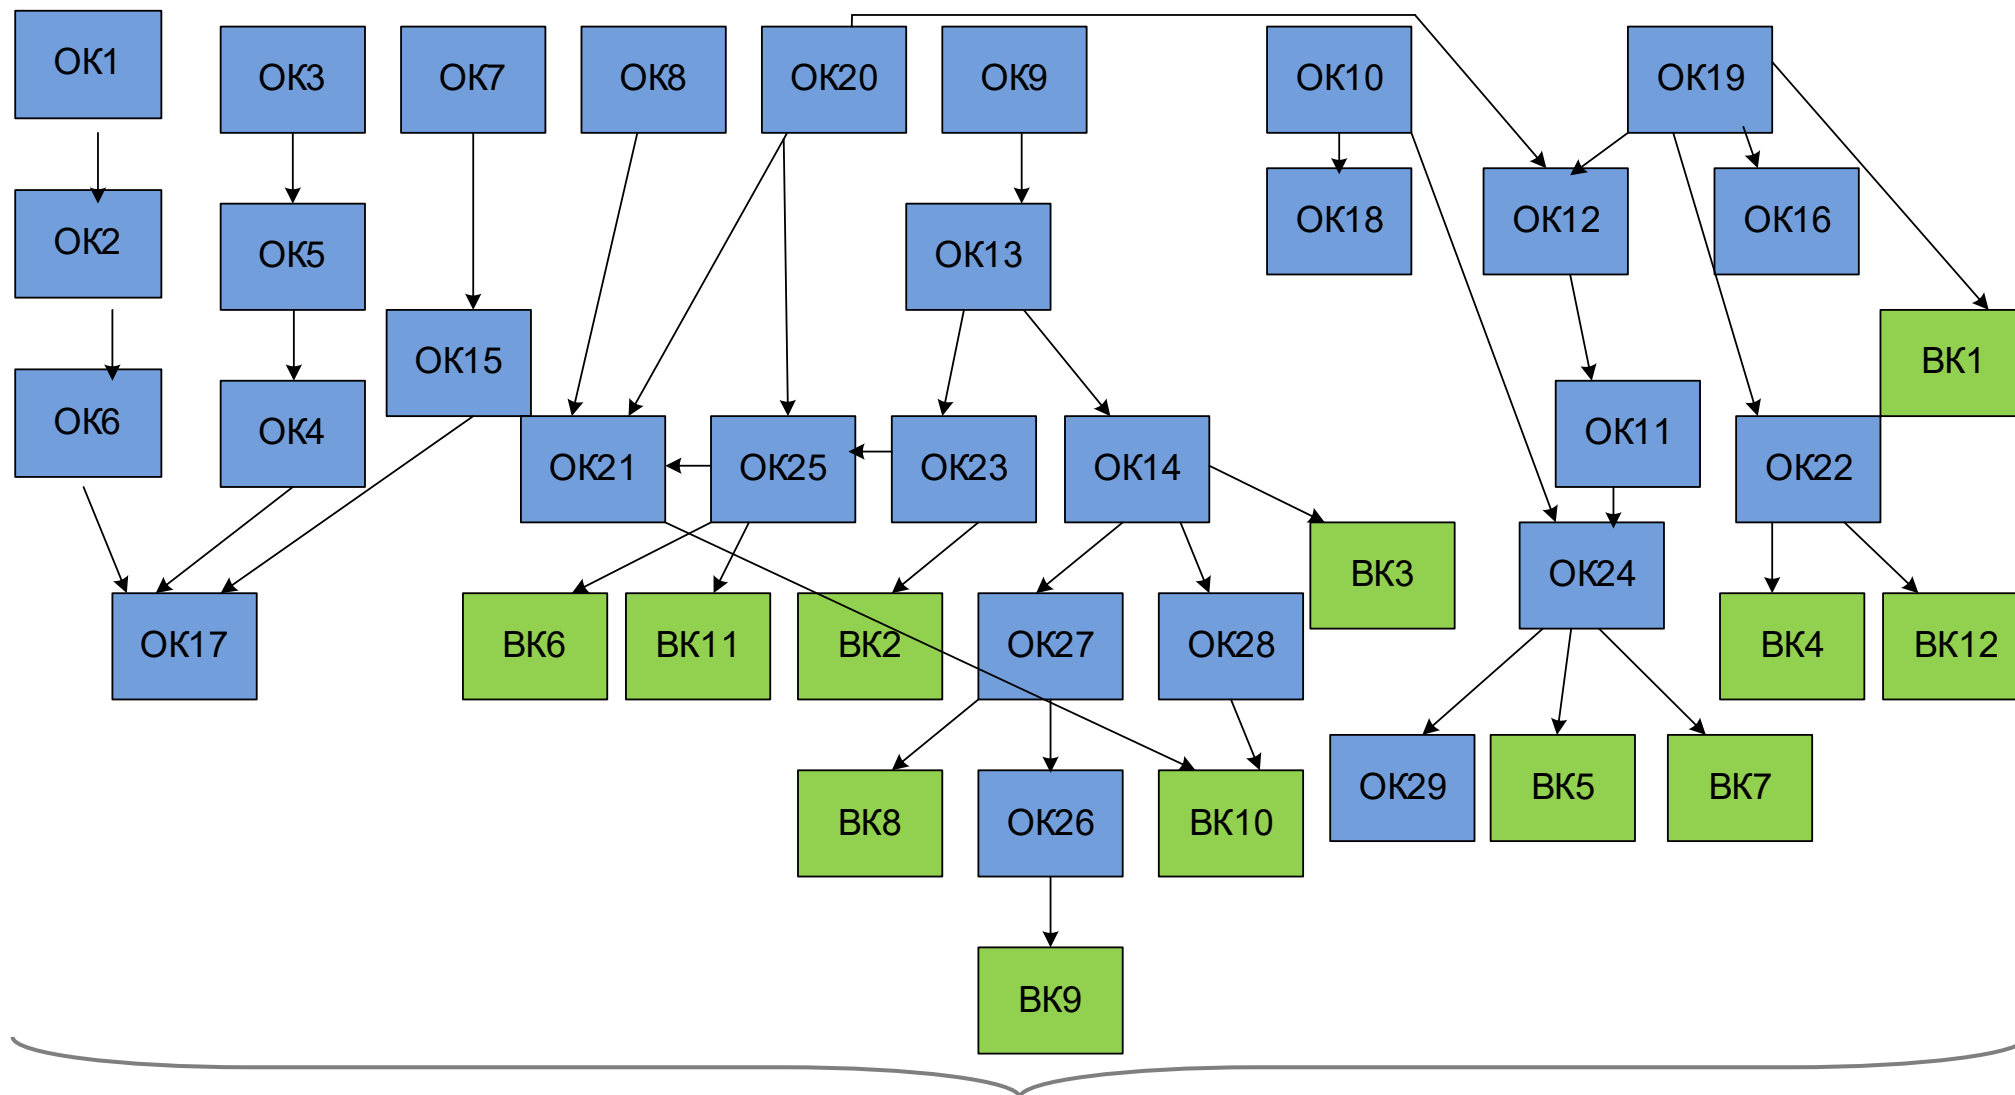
ОК1

ОК3

ОК7

ОК8

ОК20

ОК9

ОК10

ОК19

ОК2

ОК5

ОК13

ОК18

ОК12

ОК16

ОК15

ВК1

ОК6

ОК4

ОК21

ОК25

ОК23

ОК14

ОК11

ОК22

ВК3

ОК24

ОК17

ВК6

ВК11

ВК2

ОК27

ОК28

ВК4

ВК12

ОК29

ВК5

ВК7

ВК8

ОК26

ВК10

ВК9